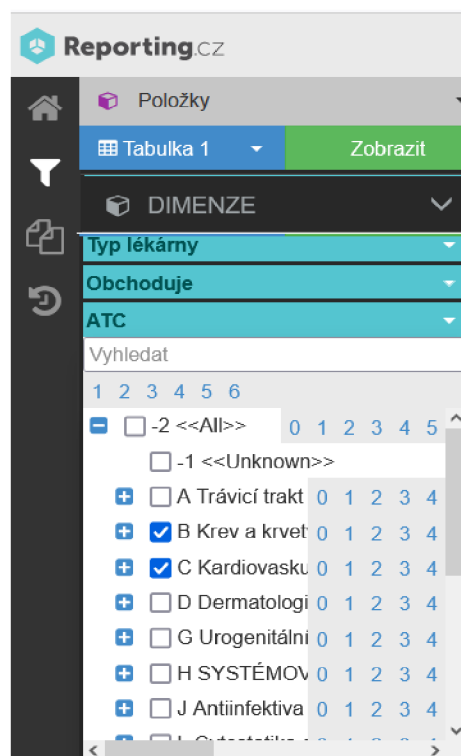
Reporting.cz

Položky

Tabulka 1

Zobrazit

DIMENZE

Typ lékárny

Obchoduje

ATC

Vyhledat

1 2 3 4 5 6

-2 <<All>> 0 1 2 3 4 5

-1 <<Unknown>>

A Trávicí trakt 0 1 2 3 4

B Krev a krvet 0 1 2 3 4

C Kardiovasku 0 1 2 3 4

D Dermatologi 0 1 2 3 4

G Urogenitální 0 1 2 3 4

H SYSTÉMOV 0 1 2 3 4

J Antiinfektiva 0 1 2 3 4

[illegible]